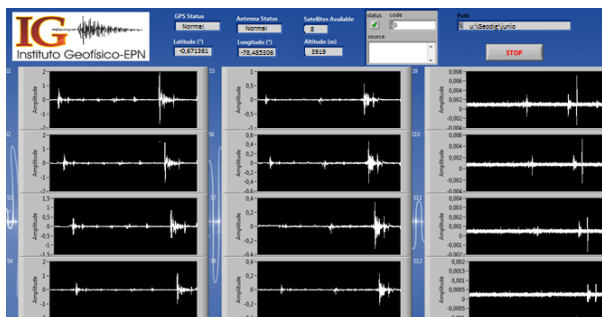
IG Instituto Geofísico-EPN

GPS Status
Normal

Antenna Status
Normal

Satellites Available
8

status
code
0

source

Path
u:\Geode\Junio

STOP

Latitude (°)
-0,671561

Longitude (°)
-78,485306

Altitude (m)
3919

S1
2
1
0
-1
-2
Amplitude

S2
2
1
0
-1
-2
Amplitude

S3
1,5
1
0,5
0
-0,5
-1
-1,5
Amplitude

S4
2
1
0
-1
Amplitude

S5
2
1
0
-1
-2
Amplitude

S6
2
1
0
-1
-2
Amplitude

S7
0,4
0,2
0
-0,2
-0,4
Amplitude

S8
0,6
0,4
0,2
0
-0,2
Amplitude

S9
0,008
0,006
0,004
0,002
0
-0,002
-0,004
Amplitude

S10
0,006
0,004
0,002
0
-0,002
-0,004
Amplitude

S11
0,004
0,002
0
-0,002
-0,004
Amplitude

S12
0,002
0,0015
0,001
0,0005
0
-0,0005
Amplitude